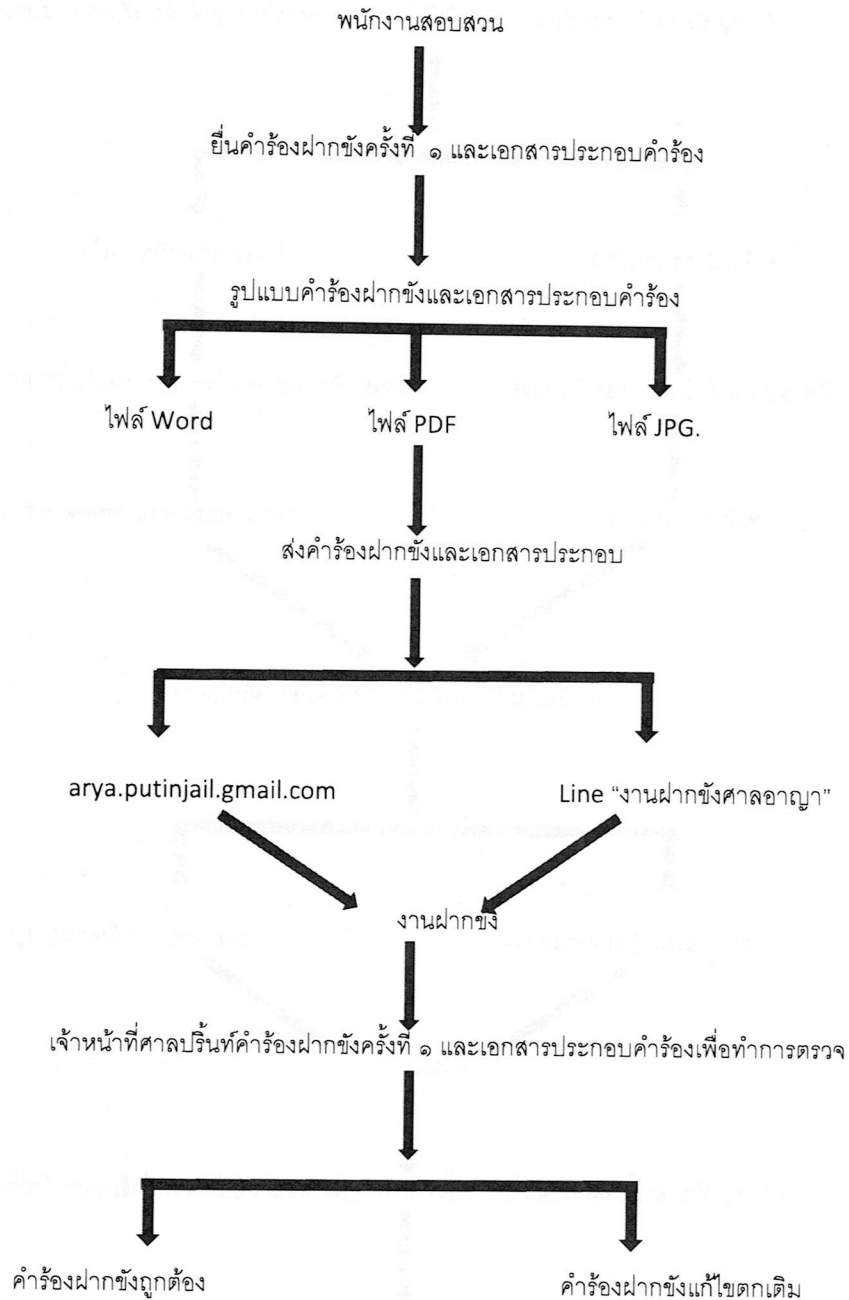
พนักงานสอบสวน

ยื่นคำร้องฝากขังครั้งที่ ๑ และเอกสารประกอบคำร้อง

รูปแบบคำร้องฝากขังและเอกสารประกอบคำร้อง

ไฟล์ Word

ไฟล์ PDF

ไฟล์ JPG.

ส่งคำร้องฝากขังและเอกสารประกอบ

arya.putinjail.gmail.com

Line "งานฝากขังศาลอาญา"

งานฝากขัง

เจ้าหน้าที่ศาลปริ้นท์คำร้องฝากขังครั้งที่ ๑ และเอกสารประกอบคำร้องเพื่อทำการตรวจ

คำร้องฝากขังถูกต้อง

คำร้องฝากขังแก้ไขตกเติม